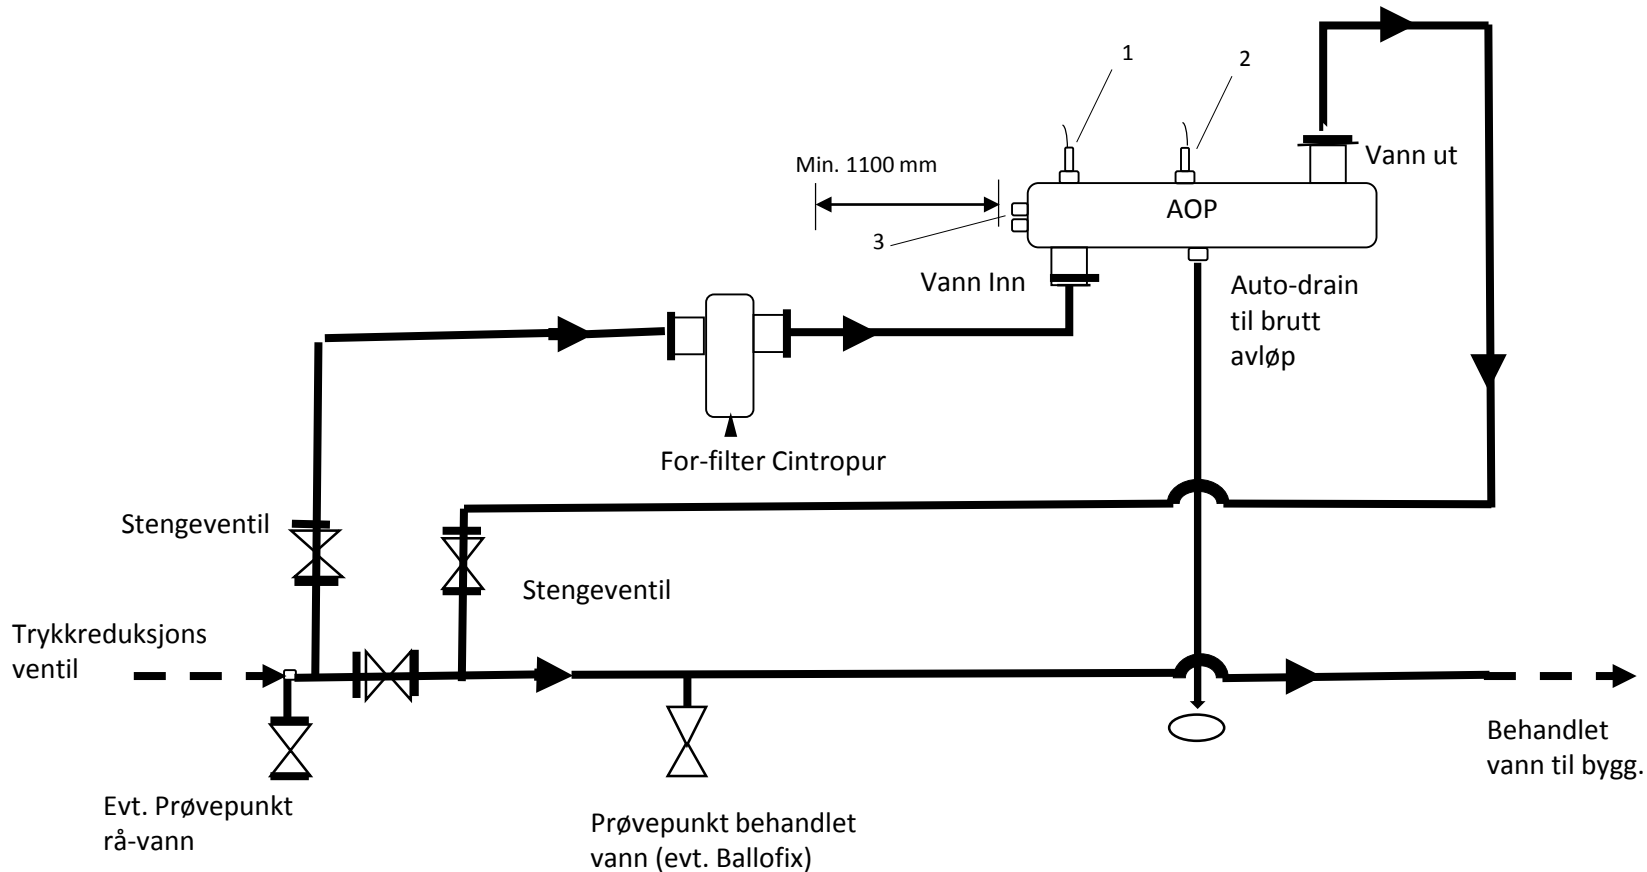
1

2

Min. 1100 mm

Vann ut

AOP

3

Vann Inn

Auto-drain til brutt avløp

For-filter Cintropur

Stengeventil

Stengeventil

Trykkreduksjons ventil

Evt. Prøvepunkt rå-vann

Prøvepunkt behandlet vann (evt. Ballofix)

Behandlet vann til bygg.